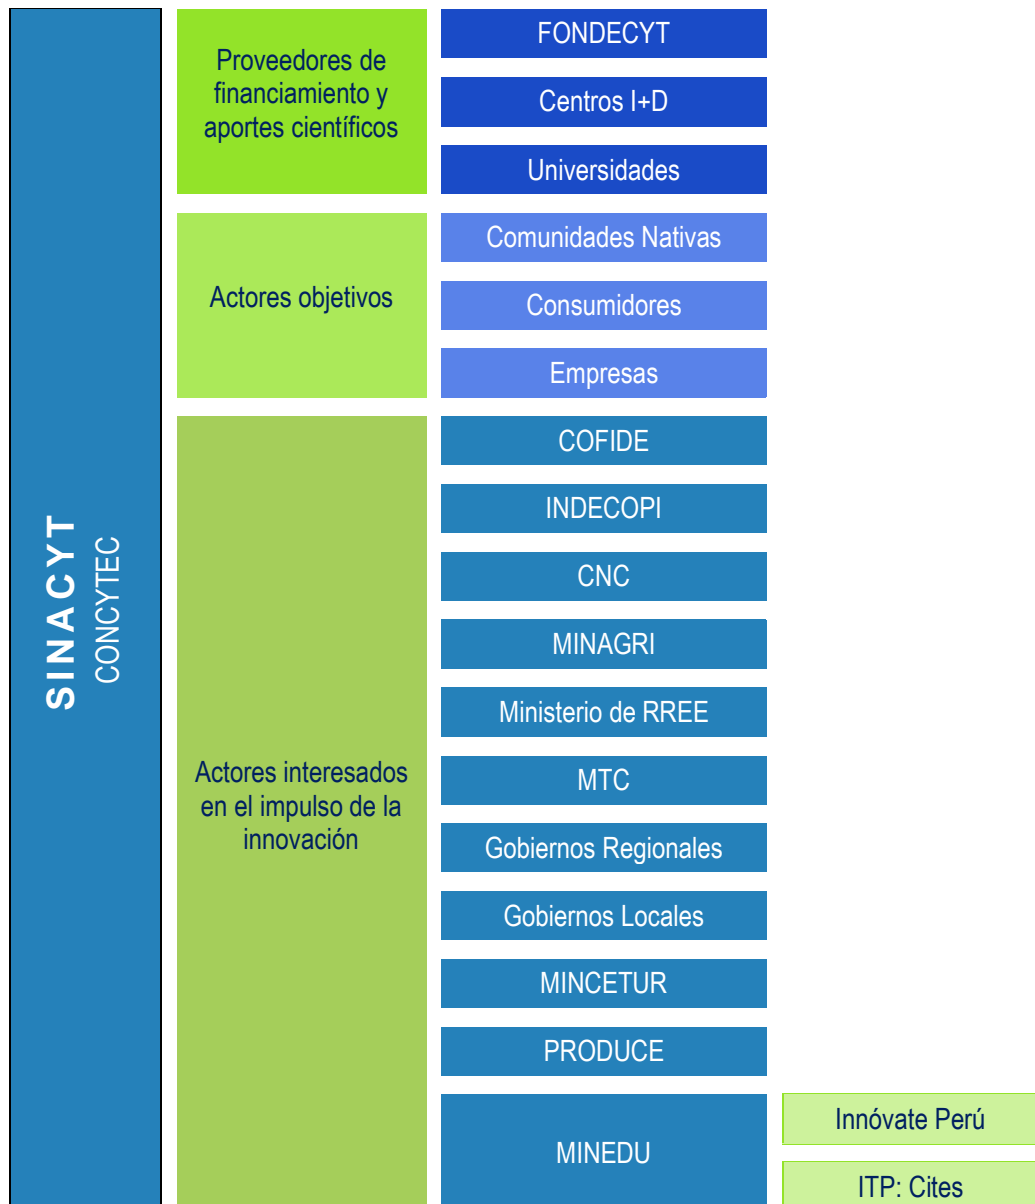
SINACYT
CONCYTEC

Proveedores de financiamiento y aportes científicos

FONDECYT

Centros I+D

Universidades

Actores objetivos

Comunidades Nativas

Consumidores

Empresas

Actores interesados en el impulso de la innovación

COFIDE

INDECOPI

CNC

MINAGRI

Ministerio de RREE

MTC

Gobiernos Regionales

Gobiernos Locales

MINCETUR

PRODUCE

MINEDU

Innóvate Perú

ITP: Cites